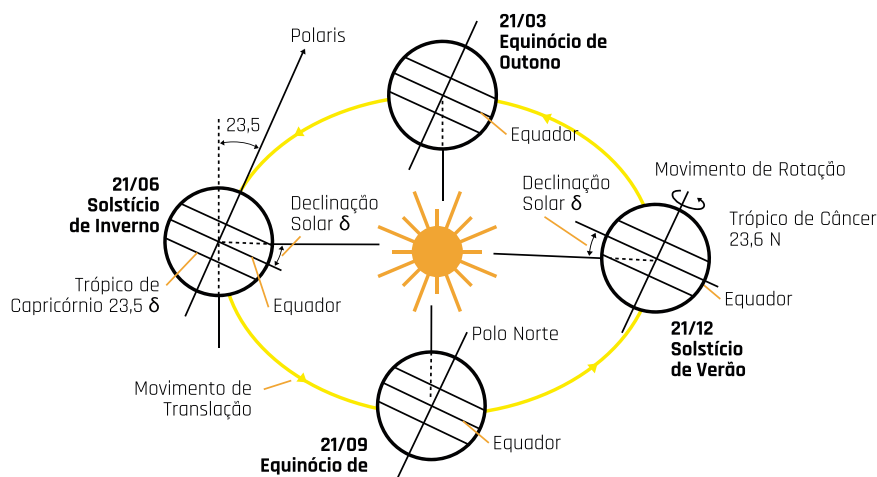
Polaris

21/03
Equinócio de
Outono

23,5

Equador

Movimento de Rotação

21/06
Solstício
de Inverno

Declinação
Solar $\delta$

Declinação
Solar $\delta$

Trópico de Câncer
23,6 N

Trópico de
Capricórnio 23,5 $\delta$

Equador

Equador

21/12
Solstício
de Verão

Polo Norte

Movimento de
Translação

Equador

21/09
Equinócio de